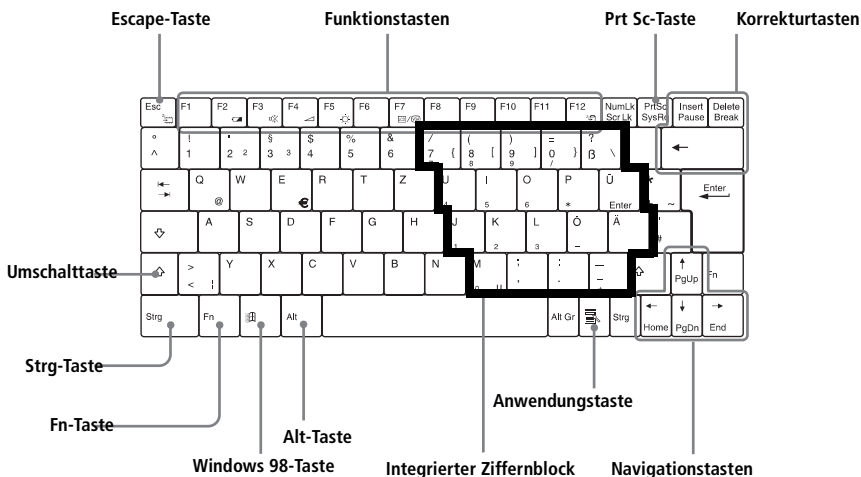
Escape-Taste
Funktionstasten
Prt Sc-Taste
Korrekturtasten

Esc F1 F2 F3 F4 F5 F6 F7 F8 F9 F10 F11 F12 NumLk Scr Lk PrtSc SysRq Insert Pause Delete Break

° ^ ! 1 " 2 ² § 3 ³ $ 4 % 5 & 6 / 7 { ( 8 [ ) 9 ] = 0 } ? ß \ ←

Q @ W E € R T Z U 4 I 5 O 6 P * Ü Enter * ~ Enter

A S D F G H J 1 K 2 L 3 Ö Ä ' #

Umschalttaste
> < | Y X C V B N M 0 ; , : . _ – PgUp Fn

Strg Fn Alt Alt Gr Strg Home PgDn End

Strg-Taste
Fn-Taste
Alt-Taste
Anwendungstaste
Windows 98-Taste
Integrierter Ziffernblock
Navigationstasten